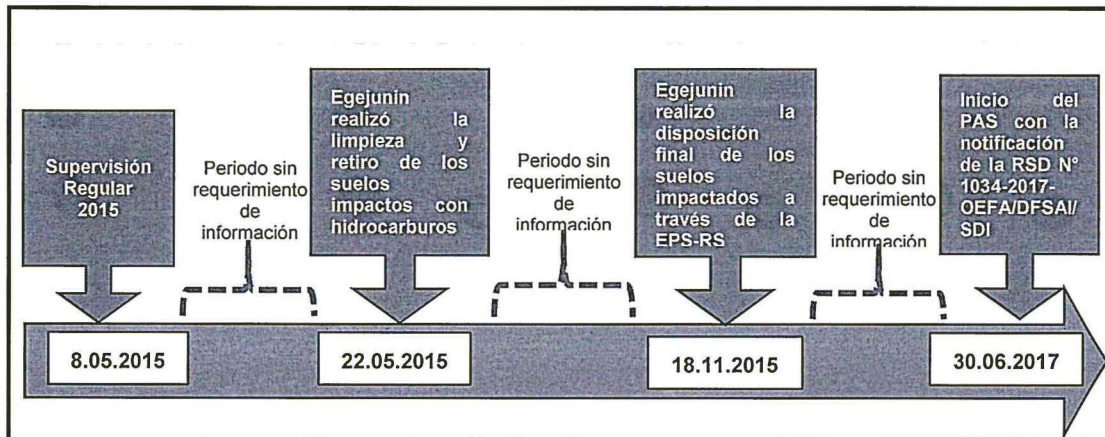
Supervisión Regular 2015

Periodo sin requerimiento de información

Egejunin realizó la limpieza y retiro de los suelos impactos con hidrocarburos

Periodo sin requerimiento de información

Egejunin realizó la disposición final de los suelos impactados a través de la EPS-RS

Periodo sin requerimiento de información

Inicio del PAS con la notificación de la RSD N° 1034-2017-OEFA/DFSAI/SDI

8.05.2015

22.05.2015

18.11.2015

30.06.2017